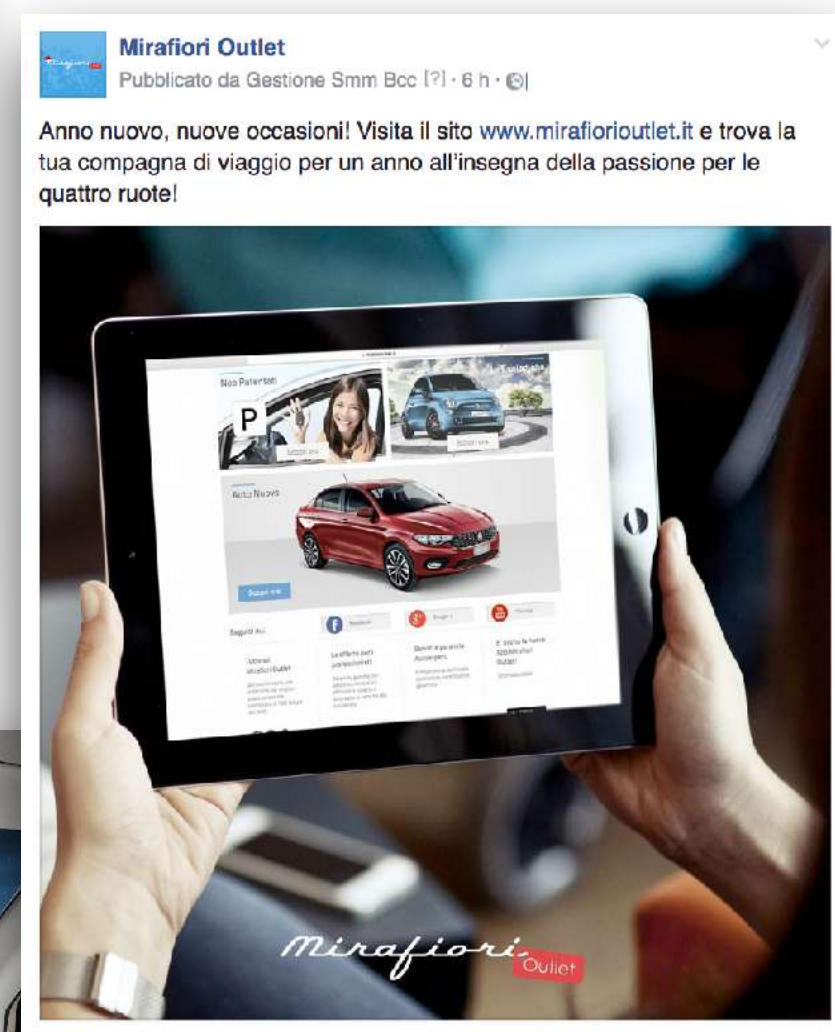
Mirafiori Outlet
Pubblicato da Gestione Smm Bcc [?] · 6 h ·

Anno nuovo, nuove occasioni! Visita il sito www.mirafiorioutlet.it e trova la tua compagna di viaggio per un anno all'insegna della passione per le quattro ruote!

Neo Patentati
P
Auto Nuova
Seguici su:
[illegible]

Mirafiori Outlet